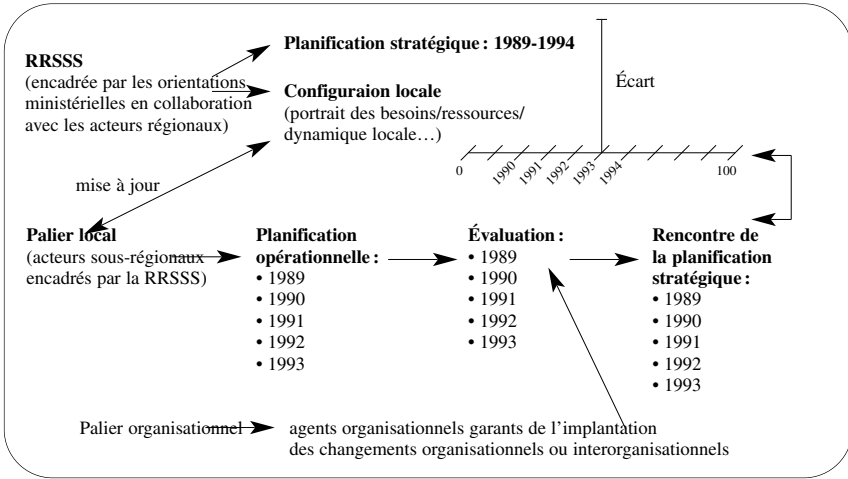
**RRSSS**
(encadrée par les orientations ministérielles en collaboration avec les acteurs régionaux)

**Planification stratégique : 1989-1994**

**Configuraion locale**
(portrait des besoins/ressources/ dynamique locale…)

Écart

0 1990 1991 1992 1993 1994 100

mise à jour

**Palier local**
(acteurs sous-régionaux encadrés par la RRSSS)

**Planification opérationnelle :**
• 1989
• 1990
• 1991
• 1992
• 1993

**Évaluation :**
• 1989
• 1990
• 1991
• 1992
• 1993

**Rencontre de la planification stratégique :**
• 1989
• 1990
• 1991
• 1992
• 1993

Palier organisationnel agents organisationnels garants de l'implantation des changements organisationnels ou interorganisationnels